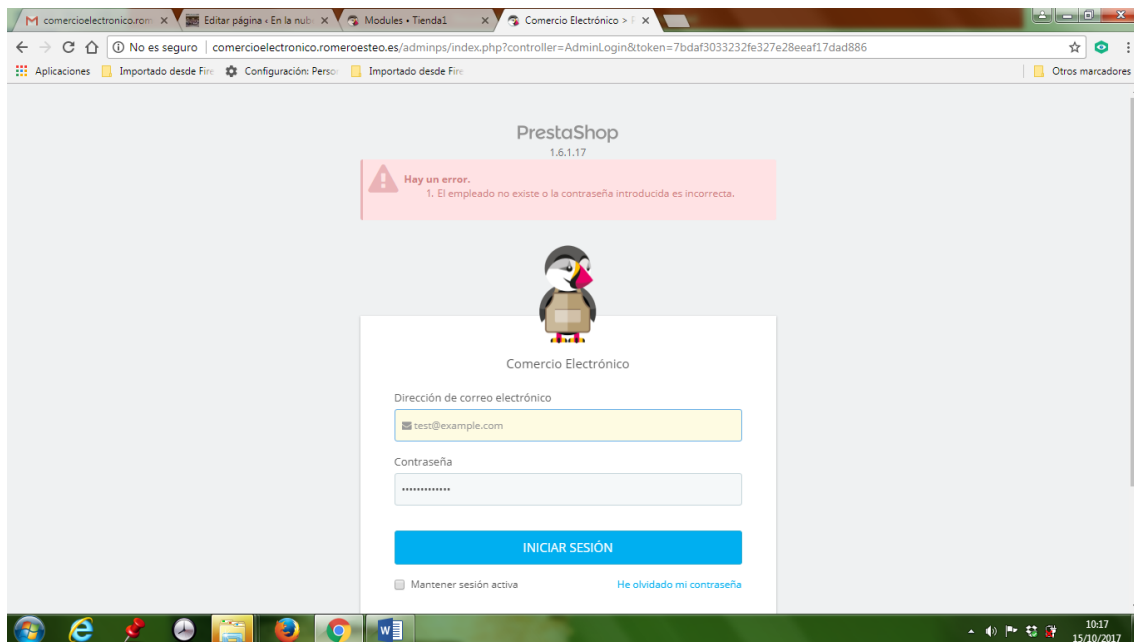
comercioelectronico.rom ×
Editar página ‹ En la nub ×
Modules • Tienda1 ×
Comercio Electrónico > ×

No es seguro | comercioelectronico.romeroesteo.es/adminps/index.php?controller=AdminLogin&token=7bdaf3033232fe327e28eeaf17dad886

Aplicaciones
Importado desde Fire
Configuración: Perso
Importado desde Fire
Otros marcadores

PrestaShop
1.6.1.17

Hay un error.
1. El empleado no existe o la contraseña introducida es incorrecta.

Comercio Electrónico

Dirección de correo electrónico
test@example.com

Contraseña
•••••••••••••

INICIAR SESIÓN

Mantener sesión activa
He olvidado mi contraseña

10:17
15/10/2017